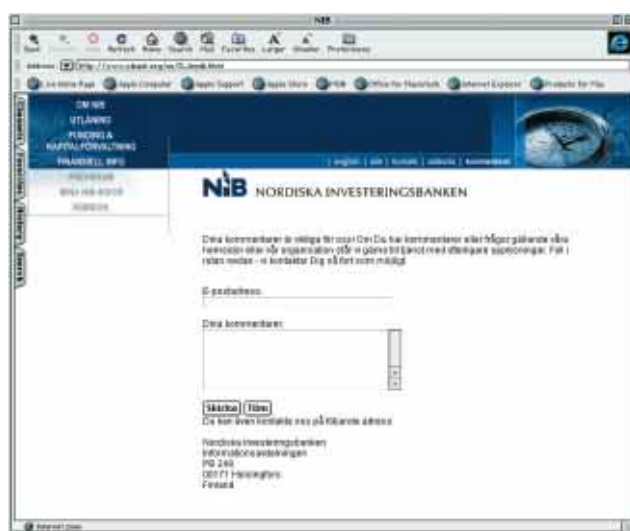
NIB

Back Forward Stop Refresh Home Search Mail Favorites Larger Smaller Preferences

Address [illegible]

Live Home Page Apple Computer Apple Support Apple Store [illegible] Office for Macintosh Internet Explorer Products for Mac

Channels Favorites History Search

OM NIB
UTLÅNING
FUNDING & KAPITALFÖRVALTNING
FINANSIELL INFO
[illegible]
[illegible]
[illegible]

| english | site | kontakt | sökord | kommentarer

NIB NORDISKA INVESTERINGSBANKEN

Dina kommentarer är viktiga för oss! Om Du har kommentarer eller frågor gällande våra tjänster eller vår organisation står vi gärna till tjänst med ytterligare upplysningar. Fyll i rutan nedan - vi kontaktar Dig så fort som möjligt.

E-postadress:

Dina kommentarer:

Skicka Töm
Du kan även kontakta oss på följande adress

Nordiska Investeringsbanken
Informationsavdelningen
PB 249
00171 Helsingfors
Finland

Internet zone